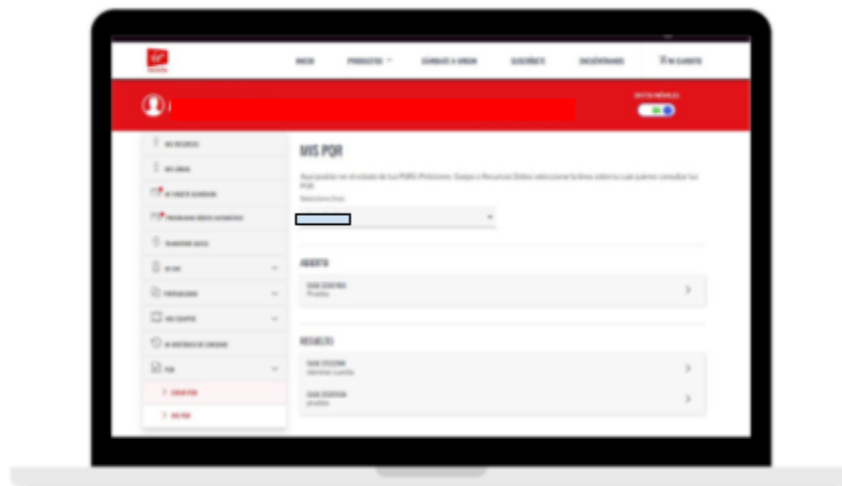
INICIO PRODUCTOS CÁMBIATE A VIRGIN SUSCRÍBETE ENCUÉNTRANOS MI CUENTA

DATOS MÓVILES

MIS PQR

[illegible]

ABIERTO

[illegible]
Prueba

RESUELTO

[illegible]

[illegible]
prueba

MIS RECARGAS
MIS LÍNEAS
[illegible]
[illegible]
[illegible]
MI SIM
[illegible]
MIS EQUIPOS
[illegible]
PQR
CREAR PQR
MIS PQR